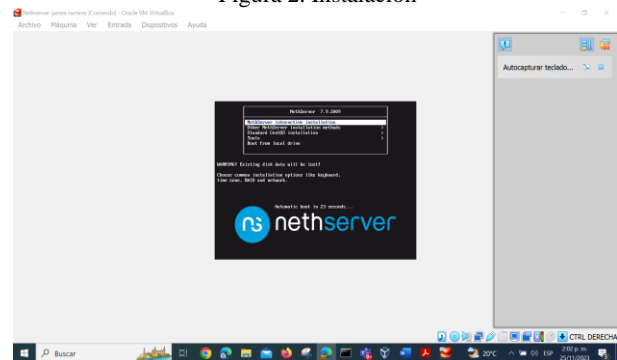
Figura 2. Instalación

Nethserver james ramirez [Corriendo] - Oracle VM VirtualBox

Archivo Máquina Ver Entrada Dispositivos Ayuda

Autocapturar teclado...

NethServer 7.9.2009

NethServer interactive installation
Other NethServer installation methods
Standard CentOS installation
Tools
Boot from local drive

WARNING! Existing disk data will be lost!

Choose common installation options like keyboard, time zone, RAID and network.

Automatic boot in 23 seconds...

nethserver

CTRL DERECHA

Buscar

20°C

ESP

2:02 p. m.
25/11/2023